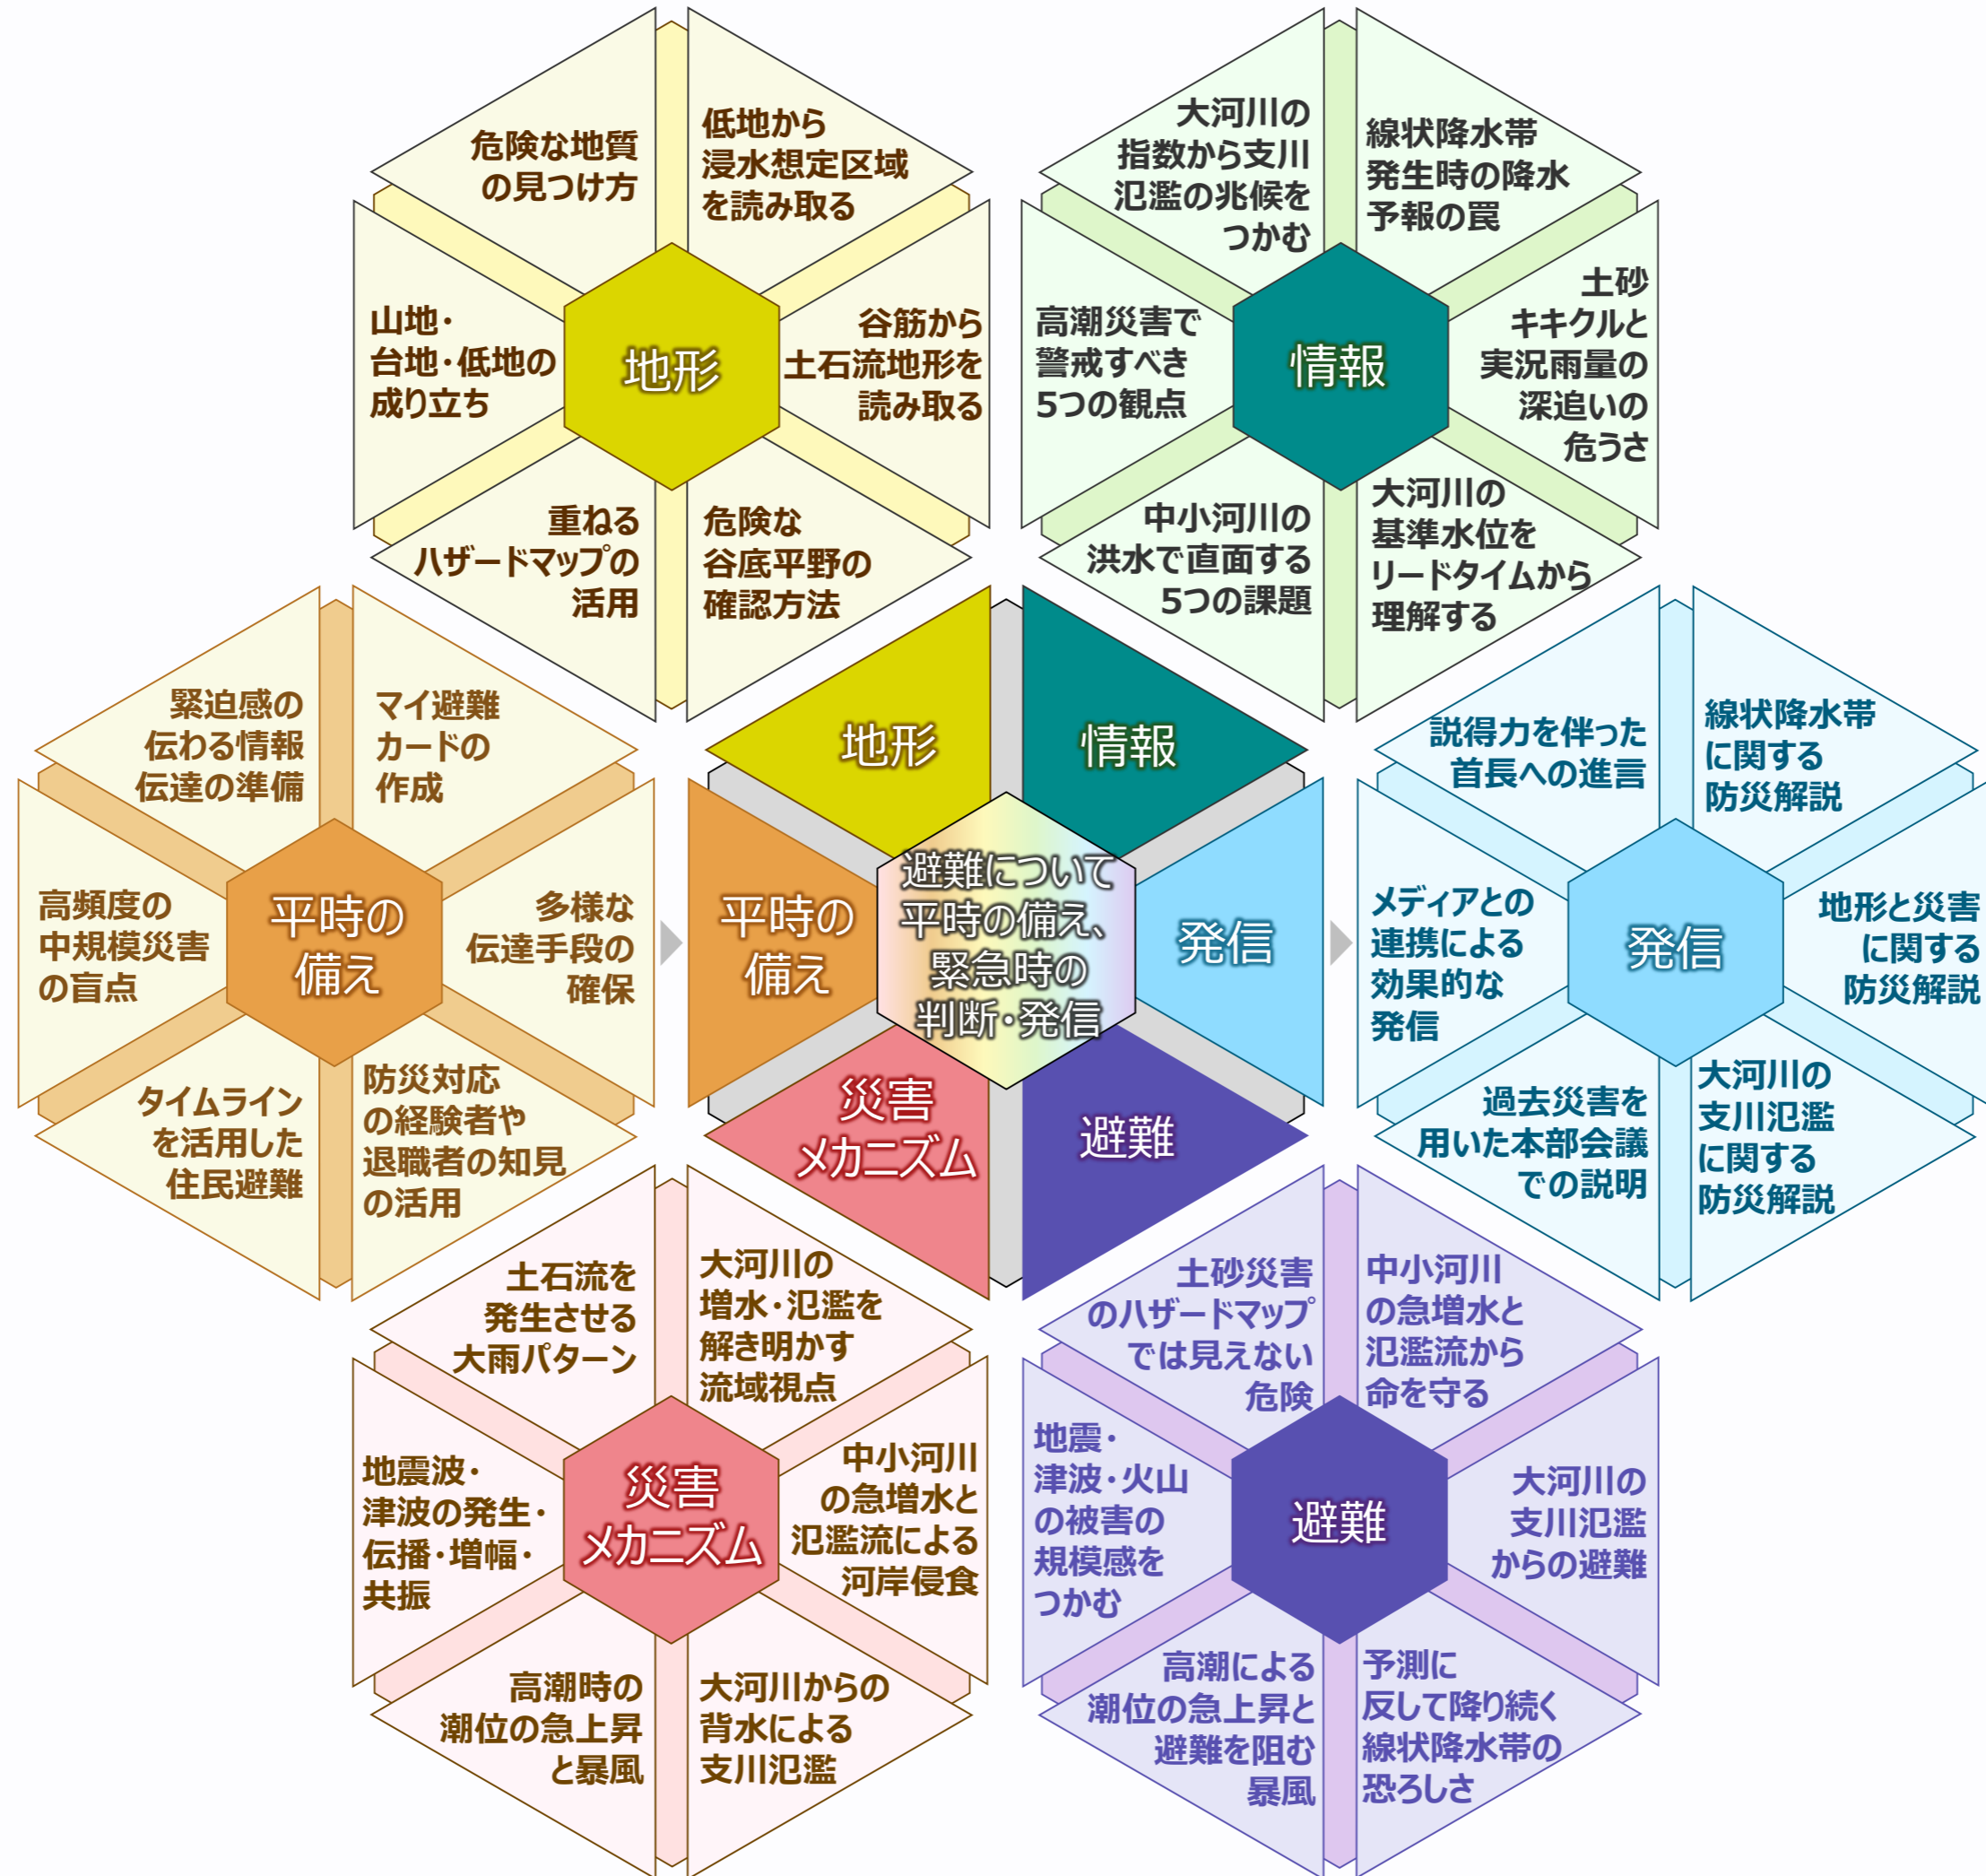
危険な地質の見つけ方

低地から浸水想定区域を読み取る

山地・台地・低地の成り立ち

地形

谷筋から土石流地形を読み取る

重ねるハザードマップの活用

危険な谷底平野の確認方法

大河川の指数から支川氾濫の兆候をつかむ

線状降水帯発生時の降水予報の罠

高潮災害で警戒すべき5つの観点

情報

土砂キキクルと実況雨量の深追いの危うさ

中小河川の洪水で直面する5つの課題

大河川の基準水位をリードタイムから理解する

緊迫感の伝わる情報伝達の準備

マイ避難カードの作成

高頻度の中規模災害の盲点

平時の備え

多様な伝達手段の確保

タイムラインを活用した住民避難

防災対応の経験者や退職者の知見の活用

地形

情報

平時の備え

避難について平時の備え、緊急時の判断・発信

発信

災害メカニズム

避難

説得力を伴った首長への進言

線状降水帯に関する防災解説

メディアとの連携による効果的な発信

発信

地形と災害に関する防災解説

過去災害を用いた本部会議での説明

大河川の支川氾濫に関する防災解説

土石流を発生させる大雨パターン

大河川の増水・氾濫を解き明かす流域視点

地震波・津波の発生・伝播・増幅・共振

災害メカニズム

中小河川の急増水と氾濫流による河岸侵食

高潮時の潮位の急上昇と暴風

大河川からの背水による支川氾濫

土砂災害のハザードマップでは見えない危険

中小河川の急増水と氾濫流から命を守る

地震・津波・火山の被害の規模感をつかむ

避難

大河川の支川氾濫からの避難

高潮による潮位の急上昇と避難を阻む暴風

予測に反して降り続く線状降水帯の恐ろしさ